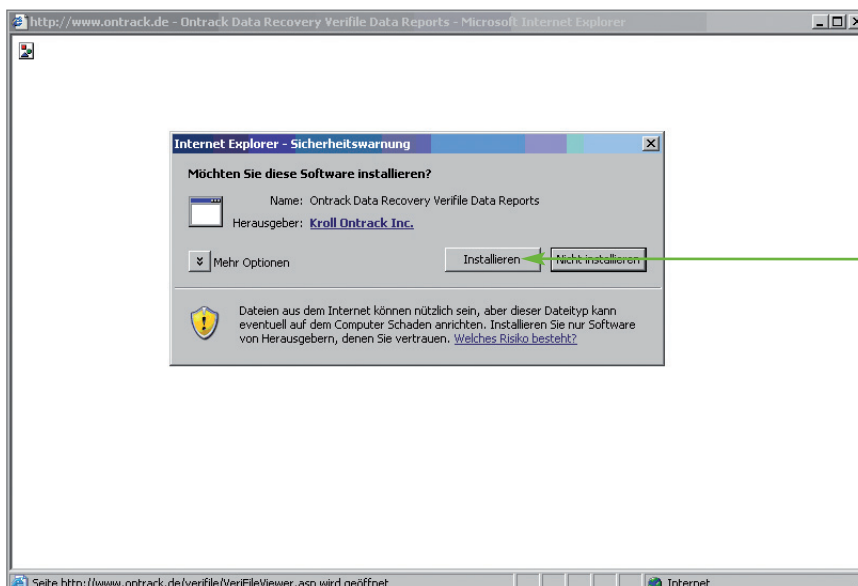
http://www.ontrack.de - Ontrack Data Recovery Verifile Data Reports - Microsoft Internet Explorer

Internet Explorer - Sicherheitswarnung

Möchten Sie diese Software installieren?

Name: Ontrack Data Recovery Verifile Data Reports

Herausgeber: Kroll Ontrack Inc.

Mehr Optionen

Installieren

Nicht installieren

Dateien aus dem Internet können nützlich sein, aber dieser Dateityp kann eventuell auf dem Computer Schaden anrichten. Installieren Sie nur Software von Herausgebern, denen Sie vertrauen. Welches Risiko besteht?

Seite http://www.ontrack.de/verifile/VeriFileViewer.asp wird geöffnet

Internet